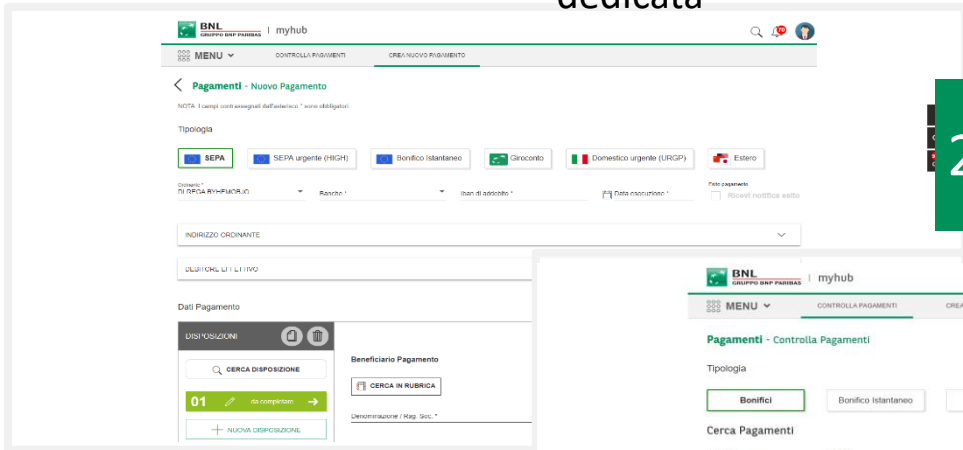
dedicata

BNL GRUPPO BNP PARIBAS | myhub

MENU
CONTROLLA PAGAMENTI
CREA NUOVO PAGAMENTO

Pagamenti - Nuovo Pagamento

NOTA: I campi contrassegnati dall'asterisco * sono obbligatori

Tipologia

SEPA
SEPA urgente (HIGH)
Bonifico Istantaneo
Giroconto
Domestico urgente (URGP)
Estero

Ordinante *
DI REGA RYHEMOBJO
Banche *
Iban di addebito *
Data esecuzione *
Esito pagamento
Ricevi notifica esito

INDIRIZZO ORDINANTE

DEBITORE EFFETTIVO

Dati Pagamento

DISPOSIZIONI

CERCA DISPOSIZIONE

01 da completare

NUOVA DISPOSIZIONE

Beneficiario Pagamento

CERCA IN RUBRICA

Denominazione / Rag. Soc. *

2

BNL GRUPPO BNP PARIBAS | myhub

MENU
CONTROLLA PAGAMENTI
CREA

Pagamenti - Controlla Pagamenti

Tipologia

Bonifici
Bonifico Istantaneo

Cerca Pagamenti